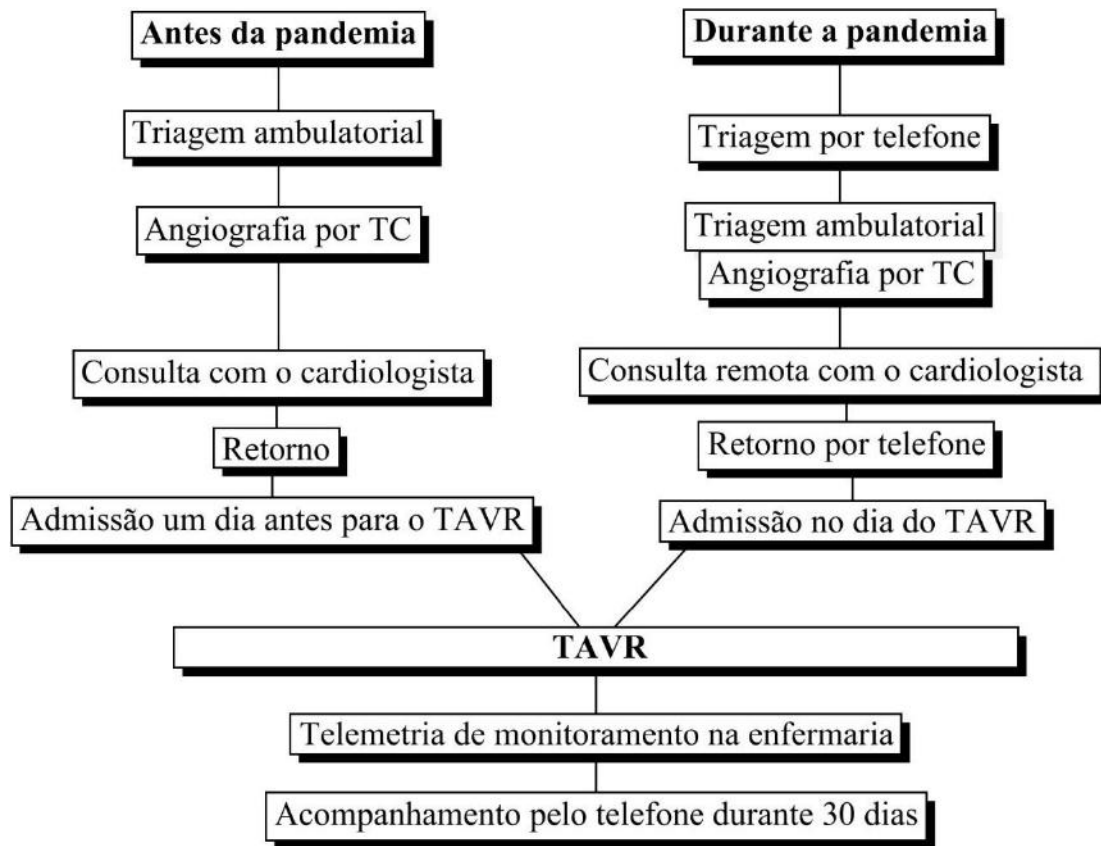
Antes da pandemia

Triagem ambulatorial

Angiografia por TC

Consulta com o cardiologista

Retorno

Admissão um dia antes para o TAVR

Durante a pandemia

Triagem por telefone

Triagem ambulatorial

Angiografia por TC

Consulta remota com o cardiologista

Retorno por telefone

Admissão no dia do TAVR

TAVR

Telemetria de monitoramento na enfermaria

Acompanhamento pelo telefone durante 30 dias